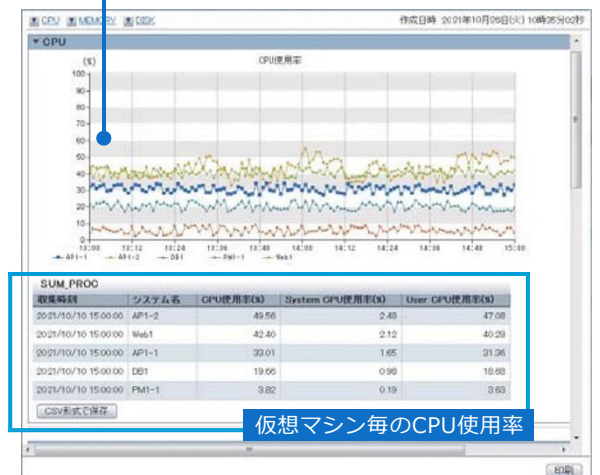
CPU MEMORY DISK

作成日時 2021年10月26日(火) 10時35分02秒

▼ CPU

CPU使用率

(%)

100
90
80
70
60
50
40
30
20
10
0

13:00 13:12 13:24 13:36 13:48 14:00 14:12 14:24 14:36 14:48 15:00

AP1-1 AP1-2 DB1 PM1-1 Web1

SUM_PROC

| 収集時刻 | システム名 | CPU使用率(%) | System CPU使用率(%) | User CPU使用率(%) |
|---|---|---|---|---|
| 2021/10/10 15:00:00 | AP1-2 | 49.56 | 2.48 | 47.08 |
| 2021/10/10 15:00:00 | Web1 | 42.40 | 2.12 | 40.29 |
| 2021/10/10 15:00:00 | AP1-1 | 33.01 | 1.65 | 31.36 |
| 2021/10/10 15:00:00 | DB1 | 19.66 | 0.98 | 18.68 |
| 2021/10/10 15:00:00 | PM1-1 | 3.82 | 0.19 | 3.63 |

CSV形式で保存

仮想マシン毎のCPU使用率

印刷